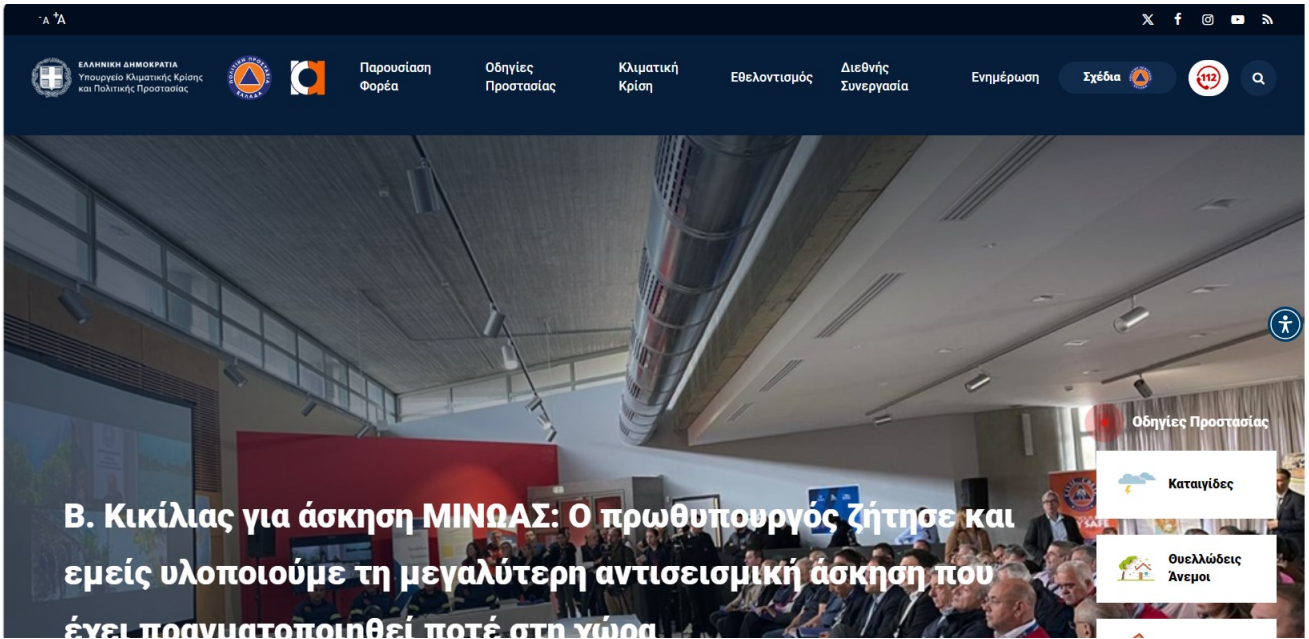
-A +A

ΕΛΛΗΝΙΚΗ ΔΗΜΟΚΡΑΤΙΑ
Υπουργείο Κλιματικής Κρίσης και Πολιτικής Προστασίας

ΠΟΛΙΤΙΚΗ ΠΡΟΣΤΑΣΙΑ ΕΛΛΑΔΑ

Παρουσίαση Φορέα
Οδηγίες Προστασίας
Κλιματική Κρίση
Εθελοντισμός
Διεθνής Συνεργασία
Ενημέρωση
Σχέδια
112

Οδηγίες Προστασίας
Καταιγίδες
Θυελλώδεις Άνεμοι

Β. Κικίλιας για άσκηση ΜΙΝΩΑΣ: Ο πρωθυπουργός ζήτησε και εμείς υλοποιούμε τη μεγαλύτερη αντισεισμική άσκηση που έχει πραγματοποιηθεί ποτέ στη χώρα